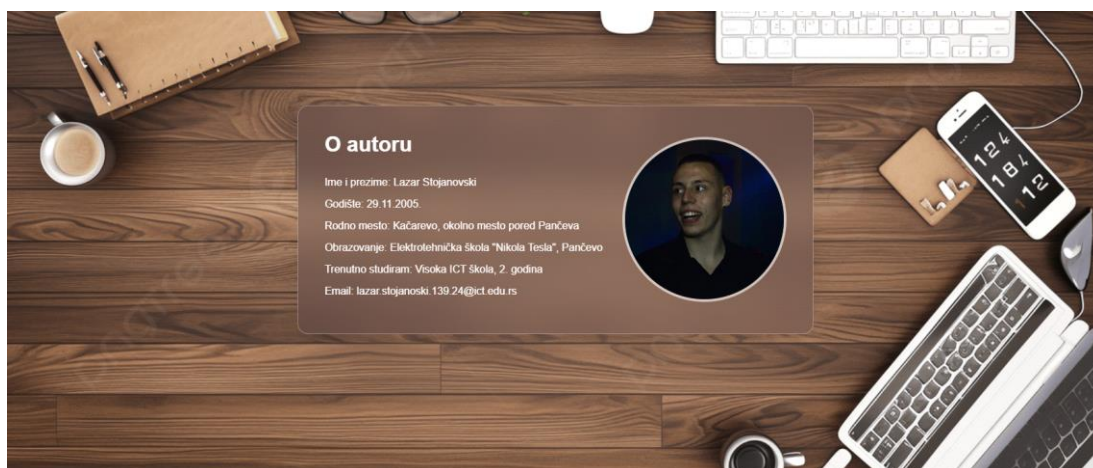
O autoru

Ime i prezime: Lazar Stojanovski

Godište: 29.11.2005.

Rodno mesto: Kačarevo, okolno mesto pored Pančeva

Obrazovanje: Elektrotehnička škola "Nikola Tesla", Pančevo

Trenutno studiram: Visoka ICT škola, 2. godina

Email: lazar.stojanoski.139.24@ict.edu.rs